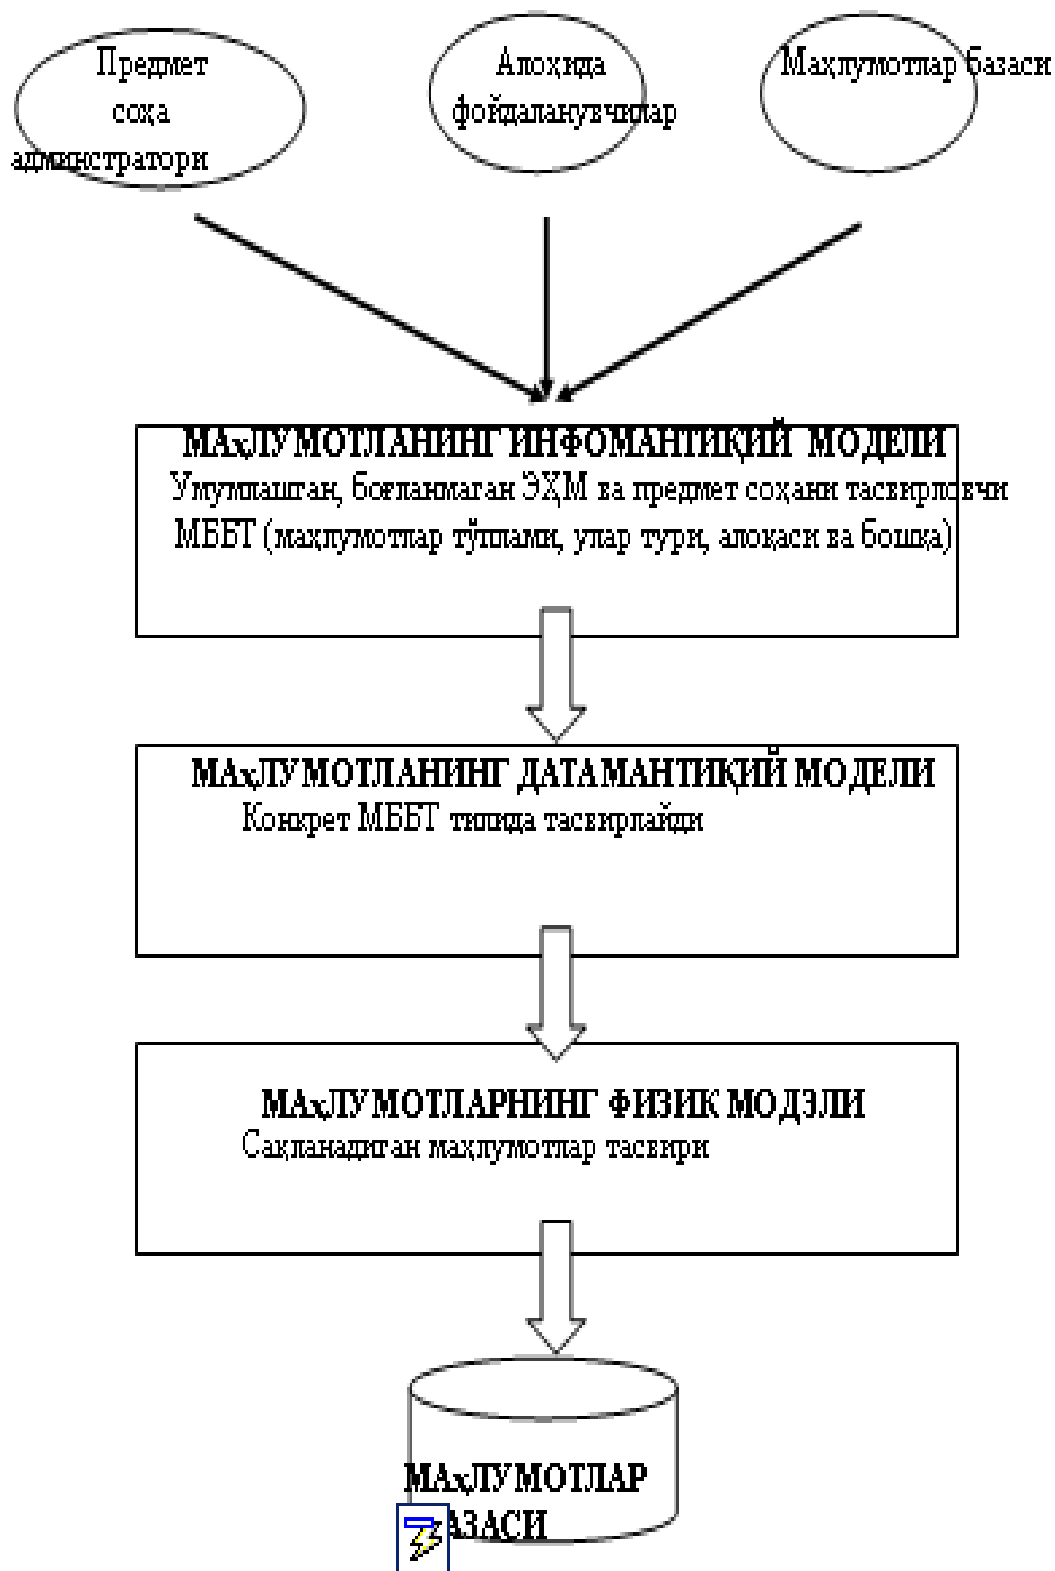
Предмет соҳа администратори

Алоҳида фойдаланувчилар

Маҳлумотлар базаси

МАҳЛУМОТЛАНИНГ ИНФОМАНТИҚИЙ МОДЕЛИ
Умумлаштан, боғланмаган ЭҲМ ва предмет соҳани тасвирловчи МББТ (маҳлумотлар тўплами, улар тури, алоқаси ва бошқа)

МАҳЛУМОТЛАНИНГ ДАТАМАНТИҚИЙ МОДЕЛИ
Конкрет МББТ типида тасвирлайди

МАҳЛУМОТЛАРНИНГ ФИЗИК МОДЭЛИ
Сақланадиган маҳлумотлар тасвири

МАҳЛУМОТЛАР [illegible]АЗАСИ